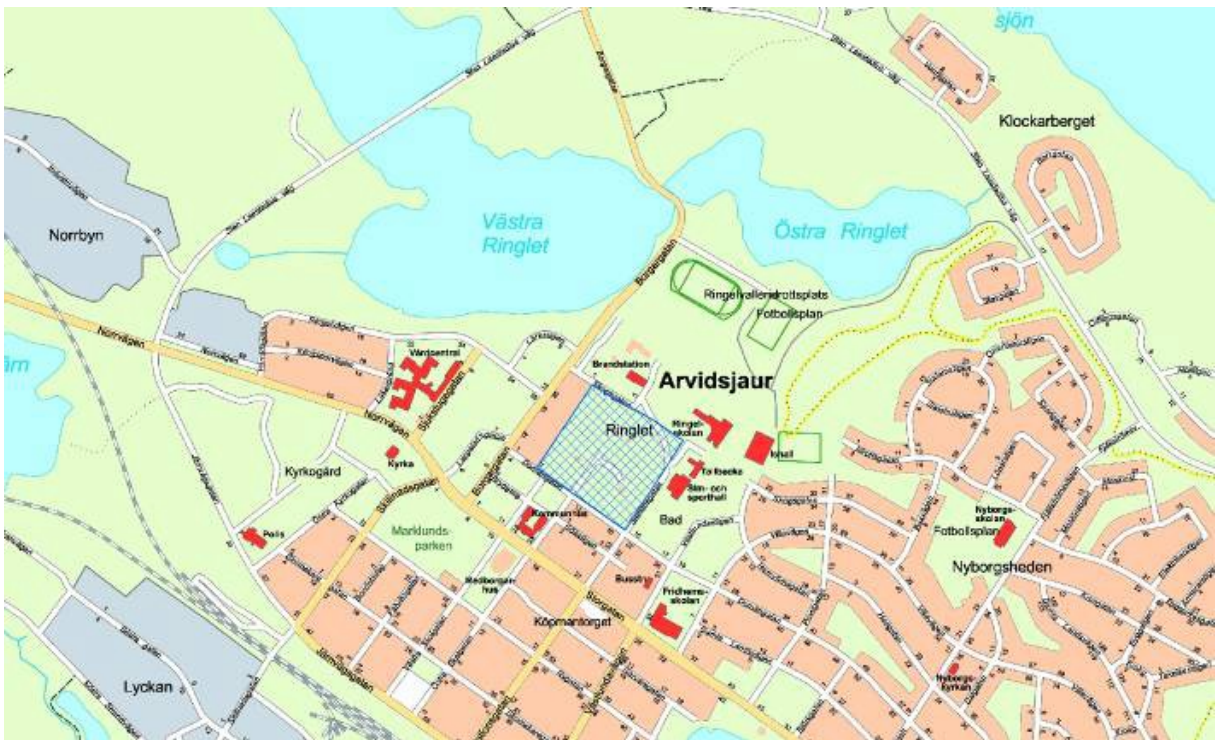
sjön

Klockarberget

Norrbyn

Västra Ringlet

Östra Ringlet

Ringelvallen idrottsplats

Fotbollsplan

ärn

Norrvägen

Vårdcentral

Brandstation

Arvidsjaur

Ringlet

Ringelskolan

Ishall

Kyrka

Kyrkogård

Tallbacka

Sim- och sporthall

Bad

Polis

Marklundsparken

Kommunhus

Medborgarhus

Busstorg

Friidrottsskolan

Köpmantorget

Nyborgsskolan

Fotbollsplan

Nyborgsheden

Nyborgskyrkan

Lyckan

Storgatan

Järnvägsgatan